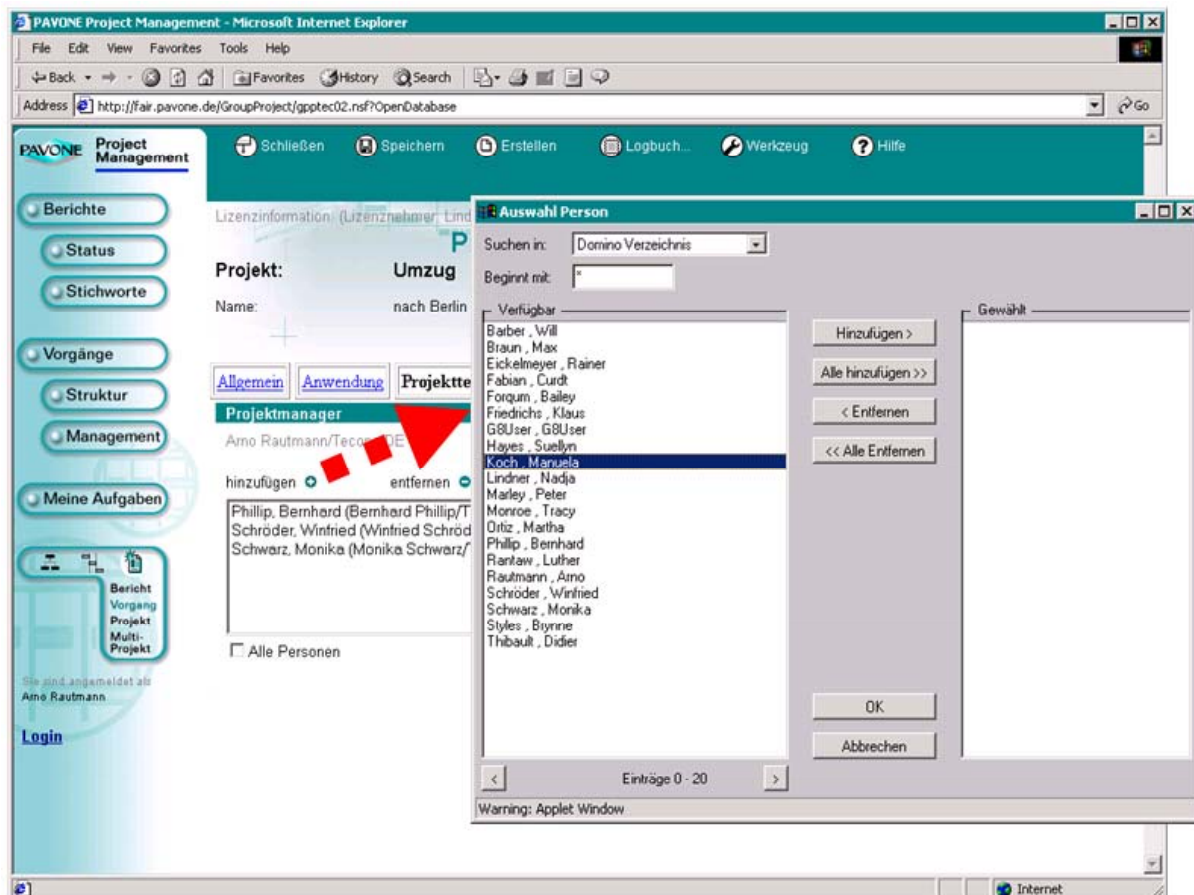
PAVONE Project Management - Microsoft Internet Explorer

File Edit View Favorites Tools Help

Back Favorites History Search

Address http://fair.pavone.de/GroupProject/gpptec02.nsf?OpenDatabase Go

PAVONE Project Management

Schließen Speichern Erstellen Logbuch... Werkzeug Hilfe

Berichte
Status
Stichworte
Vorgänge
Struktur
Management
Meine Aufgaben

Bericht
Vorgang
Projekt
Multi-Projekt

Sie sind angemeldet als
Arno Rautmann

Login

Lizenzinformation (Lizenznehmer Lind

P

Projekt: Umzug

Name: nach Berlin

Allgemein Anwendung Projektte

Projektmanager

Arno Rautmann/Tecc DE

hinzufügen entfernen

Phillip, Bernhard (Bernhard Phillip/T
Schröder, Winfried (Winfried Schröd
Schwarz, Monika (Monika Schwarz/

Alle Personen

Auswahl Person

Suchen in: Domino Verzeichnis

Beginnt mit: *

Verfügbar

Barber , Will
Braun , Max
Eickelmeyer , Rainer
Fabian , Curdt
Forqum , Bailey
Friedrichs , Klaus
G8User , G8User
Hayes , Suellyn
Koch , Manuela
Lindner , Nadja
Marley , Peter
Monroe , Tracy
Ortiz , Martha
Phillip , Bernhard
Rantaw , Luther
Rautmann , Arno
Schröder , Winfried
Schwarz , Monika
Styles , Brynne
Thibault , Didier

Hinzufügen >
Alle hinzufügen >>
< Entfernen
<< Alle Entfernen

Gewählt

OK
Abbrechen

Einträge 0 - 20

Warning: Applet Window

Internet